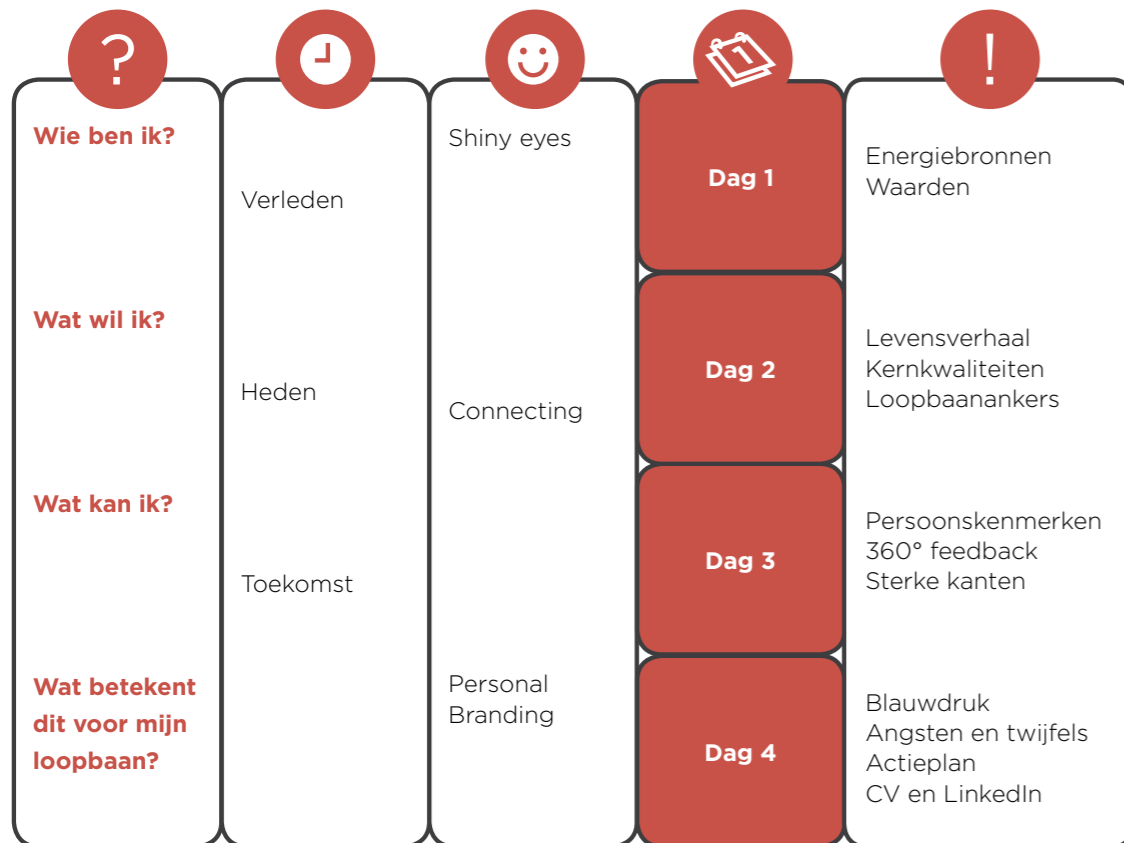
?

!

Wie ben ik?

Wat wil ik?

Wat kan ik?

Wat betekent dit voor mijn loopbaan?

Verleden

Heden

Toekomst

Shiny eyes

Connecting

Personal Branding

1

Dag 1

Dag 2

Dag 3

Dag 4

Energiebronnen
Waarden

Levensverhaal
Kernkwaliteiten
Loopbaanankers

Persoonskenmerken
360° feedback
Sterke kanten

Blauwdruk
Angsten en twijfels
Actieplan
CV en LinkedIn